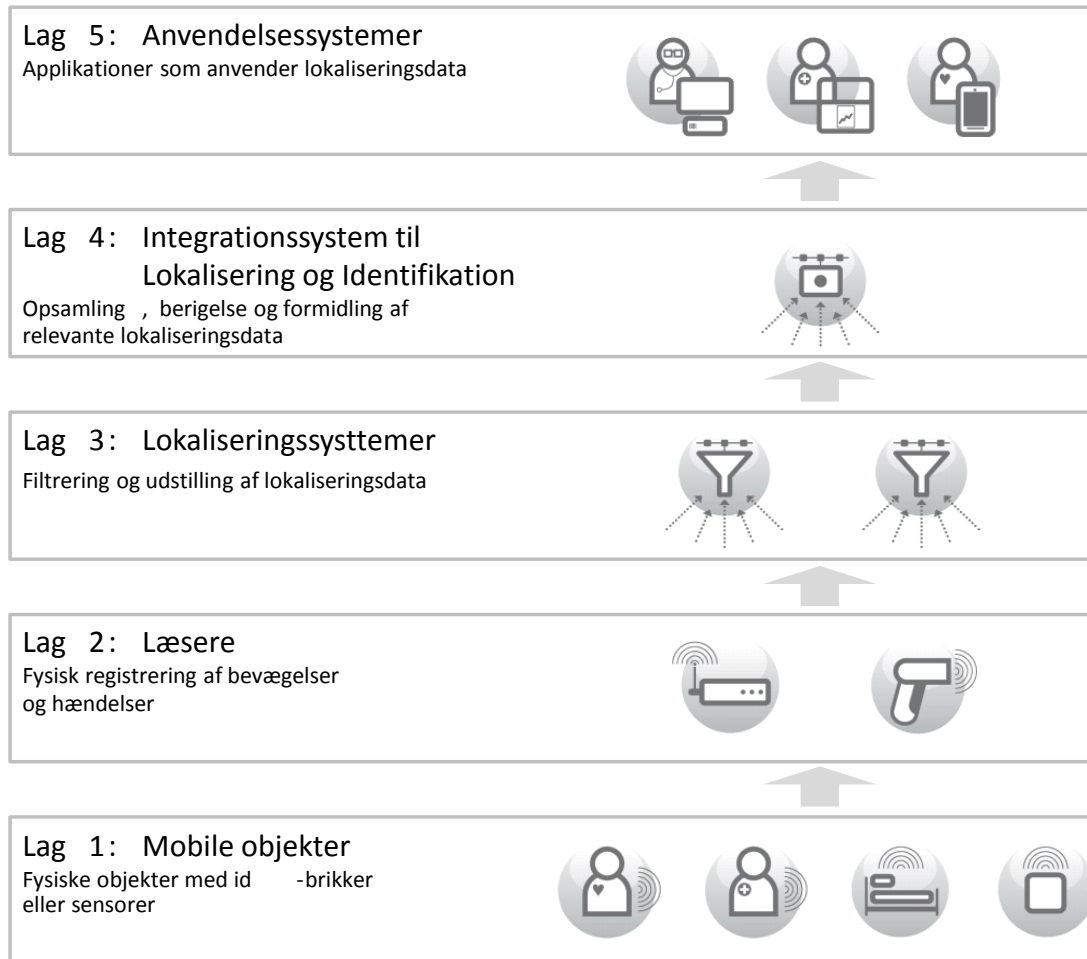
Lag 5: Anvendelsessystemer
Applikationer som anvender lokaliseringsdata

Lag 4: Integrationssystem til Lokalisering og Identifikation
Opsamling , berigelse og formidling af relevante lokaliseringsdata

Lag 3: Lokaliseringssysttemer
Filtrering og udstilling af lokaliseringsdata

Lag 2: Læsere
Fysisk registrering af bevægelser og hændelser

Lag 1: Mobile objekter
Fysiske objekter med id -brikker eller sensorer